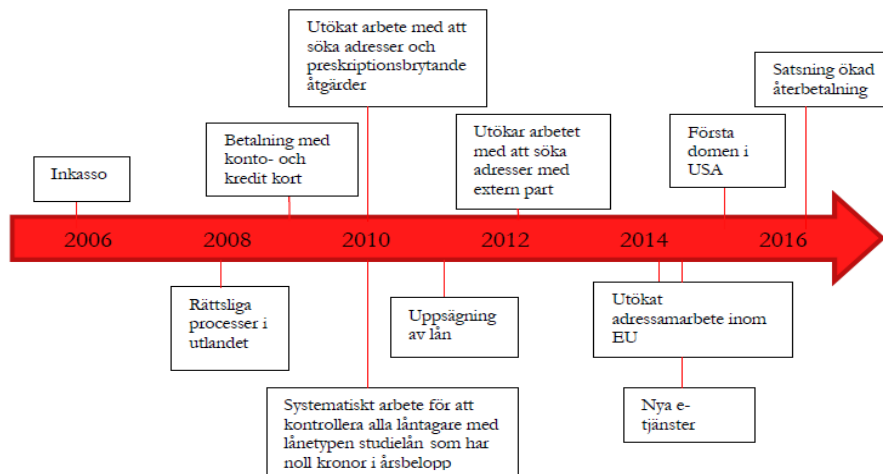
Utökat arbete med att söka adresser och preskriptionsbrytande åtgärder

Satsning ökad återbetalning

Betalning med konto- och kredit kort

Utökar arbetet med att söka adresser med extern part

Första domen i USA

Inkasso

2006

2008

2010

2012

2014

2016

Rättsliga processer i utlandet

Uppsägning av lån

Utökat adressarbete inom EU

Systematiskt arbete för att kontrollera alla låntagare med lånetypen studielån som har noll kronor i årsbelopp

Nya e-tjänster